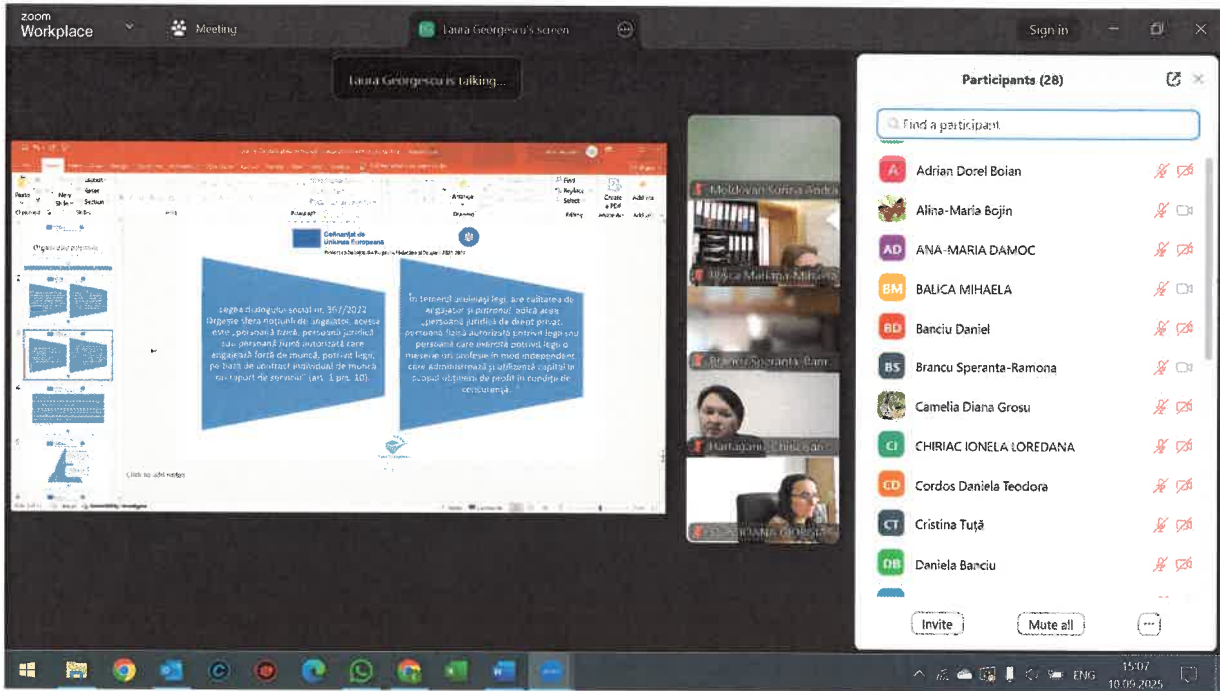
zoom Workplace

Meeting

Laura Georgescu's screen

Sign in

Laura Georgescu is talking...

Participants (28)

Find a participant

Adrian Dorel Boian

Alina-Maria Bojin

ANA-MARIA DAMOC

BALICA MIHAELA

Banciu Daniel

Brancu Speranta-Ramona

Camelia Diana Grosu

CHIRIAC IONELA LOREDANA

Cordos Daniela Teodora

Cristina Tuță

Daniela Banciu

Invite

Mute all

Moldovan Sorina Andra

Brancu Speranta-Ram

Cofinanțat de Uniunea Europeană

Legea dialogului social nr. 367/2022 lărgește sfera noțiunii de angajator, acesta este „persoană fizică, persoană juridică sau persoană fizică autorizată care angajează forță de muncă, potrivit legii, pe bază de contract individual de muncă sau raport de serviciu" (art. 1 pct. 10).

În temeiul aceleiași legi, are calitatea de angajator și patronul, adică acea „persoană juridică de drept privat, persoană fizică autorizată potrivit legii sau persoană care exercită potrivit legii o meserie ori profesie în mod independent, care administrează și utilizează capital în scopul obținerii de profit în condiții de concurență."

Click to add notes

ENG

15:07
10.09.2025